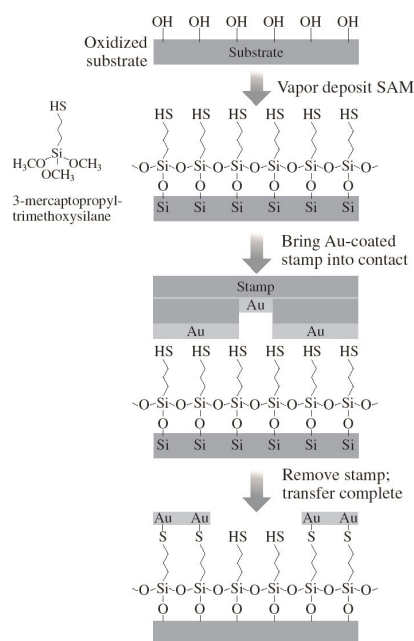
OH OH OH OH OH OH

Oxidized substrate

Substrate

Vapor deposit SAM

HS

$H_3CO$ Si $OCH_3$

$OCH_3$

3-mercaptopropyltrimethoxysilane

HS HS HS HS HS HS

O Si O Si O Si O Si O Si O Si O

O O O O O O

Si Si Si Si Si Si

Bring Au-coated stamp into contact

Stamp

Au

Au Au

HS HS HS HS HS HS

O Si O Si O Si O Si O Si O Si O

O O O O O O

Si Si Si Si Si Si

Remove stamp; transfer complete

Au Au Au Au

S S HS HS S S

O Si O Si O Si O Si O Si O Si O

O O O O O O